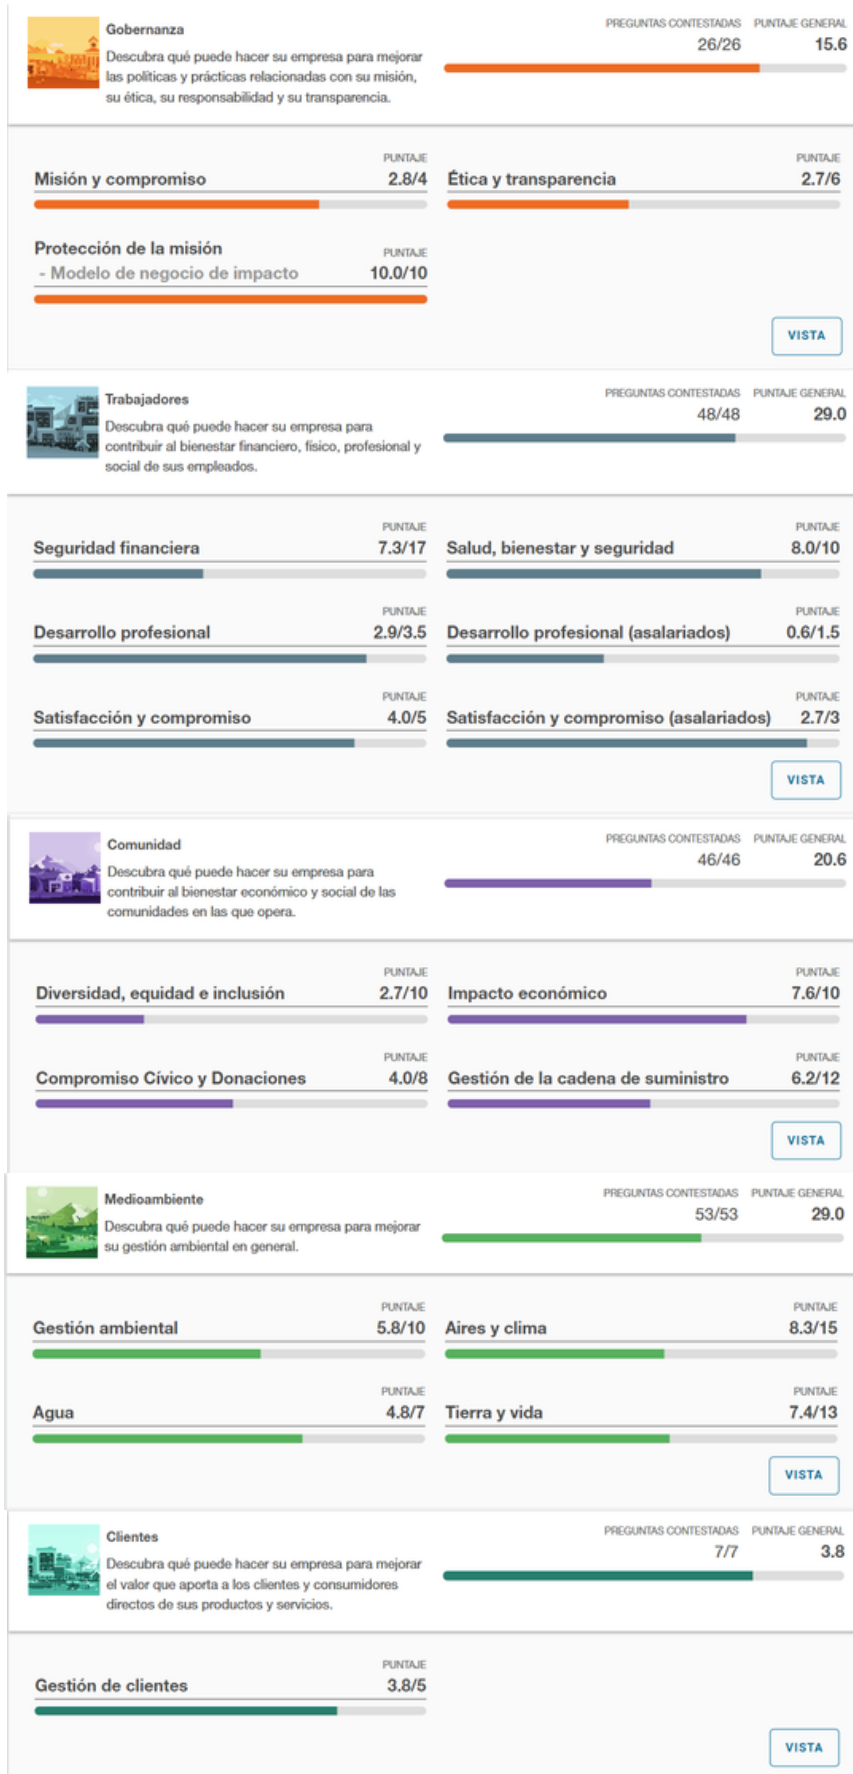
Gobernanza

Descubra qué puede hacer su empresa para mejorar las políticas y prácticas relacionadas con su misión, su ética, su responsabilidad y su transparencia.

PREGUNTAS CONTESTADAS 26/26
PUNTAJE GENERAL 15.6

PUNTAJE
Misión y compromiso 2.8/4

PUNTAJE
Ética y transparencia 2.7/6

Protección de la misión - Modelo de negocio de impacto
PUNTAJE 10.0/10

VISTA

Trabajadores

Descubra qué puede hacer su empresa para contribuir al bienestar financiero, físico, profesional y social de sus empleados.

PREGUNTAS CONTESTADAS 48/48
PUNTAJE GENERAL 29.0

PUNTAJE
Seguridad financiera 7.3/17

PUNTAJE
Salud, bienestar y seguridad 8.0/10

PUNTAJE
Desarrollo profesional 2.9/3.5

PUNTAJE
Desarrollo profesional (asalariados) 0.6/1.5

PUNTAJE
Satisfacción y compromiso 4.0/5

PUNTAJE
Satisfacción y compromiso (asalariados) 2.7/3

VISTA

Comunidad

Descubra qué puede hacer su empresa para contribuir al bienestar económico y social de las comunidades en las que opera.

PREGUNTAS CONTESTADAS 46/46
PUNTAJE GENERAL 20.6

PUNTAJE
Diversidad, equidad e inclusión 2.7/10

PUNTAJE
Impacto económico 7.6/10

PUNTAJE
Compromiso Cívico y Donaciones 4.0/8

PUNTAJE
Gestión de la cadena de suministro 6.2/12

VISTA

Medioambiente

Descubra qué puede hacer su empresa para mejorar su gestión ambiental en general.

PREGUNTAS CONTESTADAS 53/53
PUNTAJE GENERAL 29.0

PUNTAJE
Gestión ambiental 5.8/10

PUNTAJE
Aires y clima 8.3/15

PUNTAJE
Agua 4.8/7

PUNTAJE
Tierra y vida 7.4/13

VISTA

Clientes

Descubra qué puede hacer su empresa para mejorar el valor que aporta a los clientes y consumidores directos de sus productos y servicios.

PREGUNTAS CONTESTADAS 7/7
PUNTAJE GENERAL 3.8

PUNTAJE
Gestión de clientes 3.8/5

VISTA